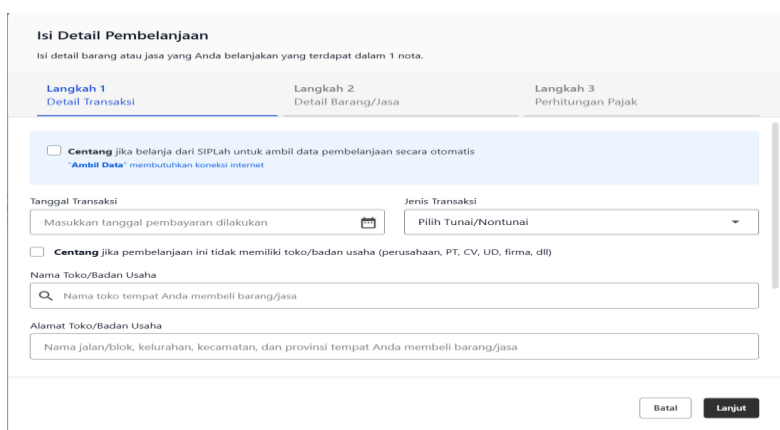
Isi Detail Pembelanjaan

Isi detail barang atau jasa yang Anda belanjakan yang terdapat dalam 1 nota.

Langkah 1
Detail Transaksi

Langkah 2
Detail Barang/Jasa

Langkah 3
Perhitungan Pajak

Centang jika belanja dari SIPLah untuk ambil data pembelanjaan secara otomatis
"Ambil Data" membutuhkan koneksi internet

Tanggal Transaksi

Masukkan tanggal pembayaran dilakukan

Jenis Transaksi

Pilih Tunai/Nontunai

Centang jika pembelanjaan ini tidak memiliki toko/badan usaha (perusahaan, PT, CV, UD, firma, dll)

Nama Toko/Badan Usaha

Nama toko tempat Anda membeli barang/jasa

Alamat Toko/Badan Usaha

Nama jalan/blok, kelurahan, kecamatan, dan provinsi tempat Anda membeli barang/jasa

Batal

Lanjut